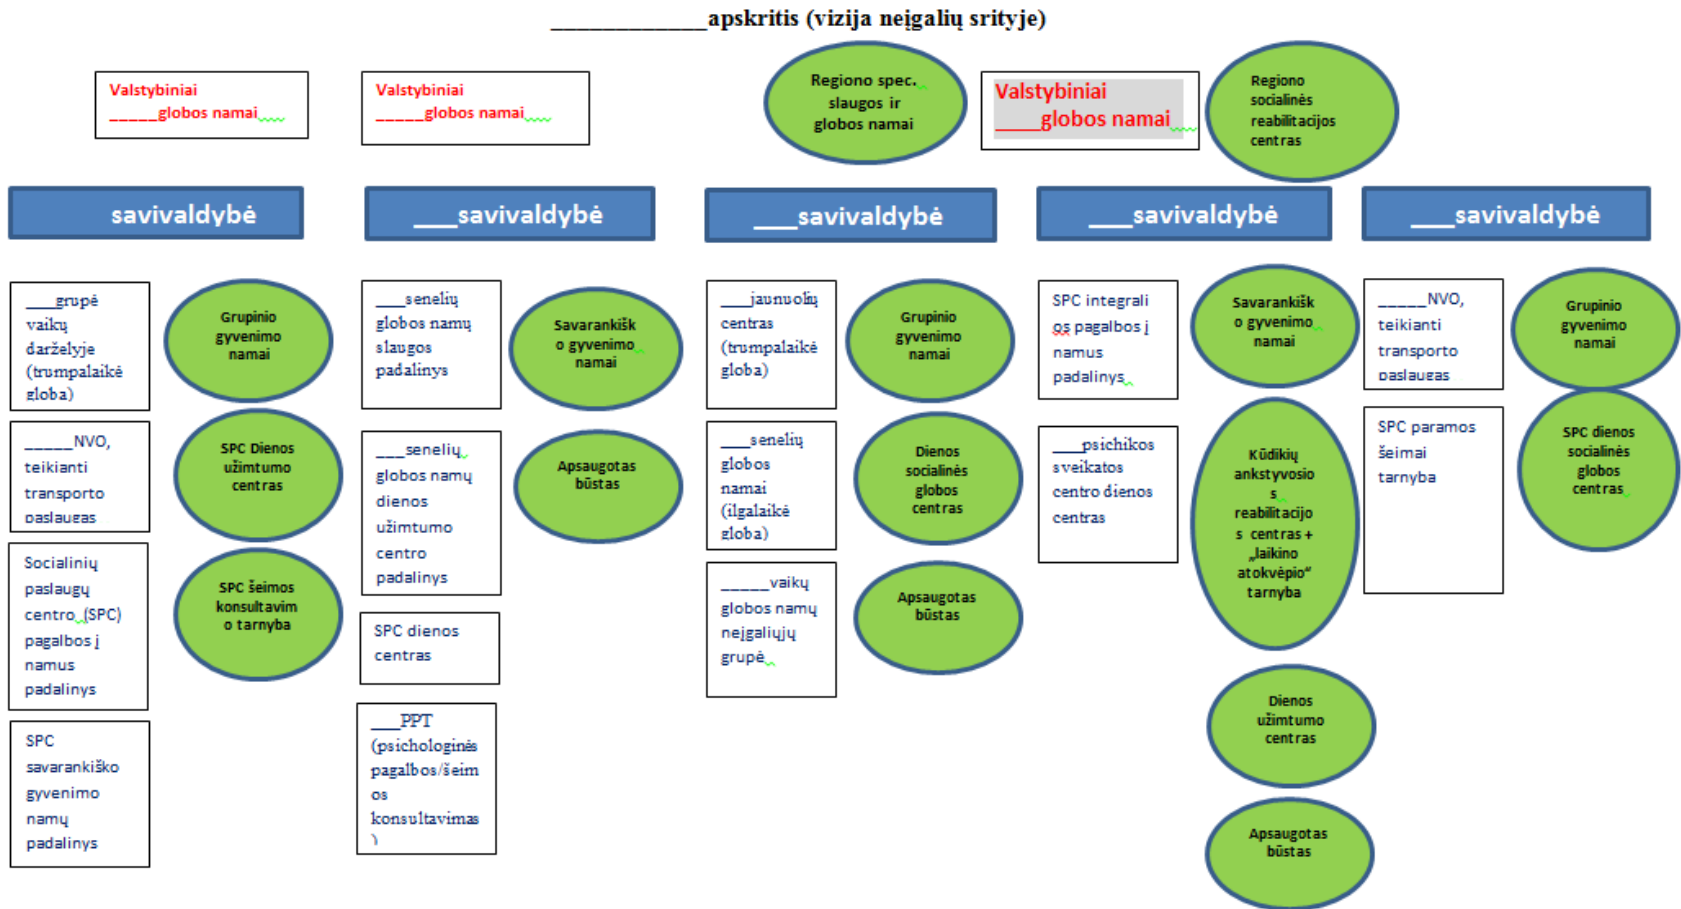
_____________apskritis (vizija neįgalių srityje)

Valstybiniai _____globos namai

Valstybiniai _____globos namai

Regiono spec. slaugos ir globos namai

Valstybiniai _____globos namai

Regiono socialinės reabilitacijos centras

savivaldybė

___savivaldybė

___savivaldybė

___savivaldybė

___savivaldybė

___grupė vaikų darželyje (trumpalaikė globa)

Grupinio gyvenimo namai

_____NVO, teikianti transporto paslaugas

SPC Dienos užimtumo centras

Socialinių paslaugų centro (SPC) pagalbos į namus padalinys

SPC šeimos konsultavimo tarnyba

SPC savarankiško gyvenimo namų padalinys

___senelių globos namų slaugos padalinys

Savarankiško gyvenimo namai

___senelių globos namų dienos užimtumo centro padalinys

Apsaugotas būstas

SPC dienos centras

___PPT (psichologinės pagalbos/šeimos konsultavimas)

___jaunuolių centras (trumpalaikė globa)

Grupinio gyvenimo namai

___senelių globos namai (ilgalaikė globa)

Dienos socialinės globos centras

_____vaikų globos namų neįgaliųjų grupė

Apsaugotas būstas

SPC integralios pagalbos į namus padalinys

Savarankiško gyvenimo namai

___psichikos sveikatos centro dienos centras

Kūdikių ankstyvosios reabilitacijos centras + „laikino atokvėpio" tarnyba

Dienos užimtumo centras

Apsaugotas būstas

_____NVO, teikianti transporto paslaugas

Grupinio gyvenimo namai

SPC paramos šeimai tarnyba

SPC dienos socialinės globos centras